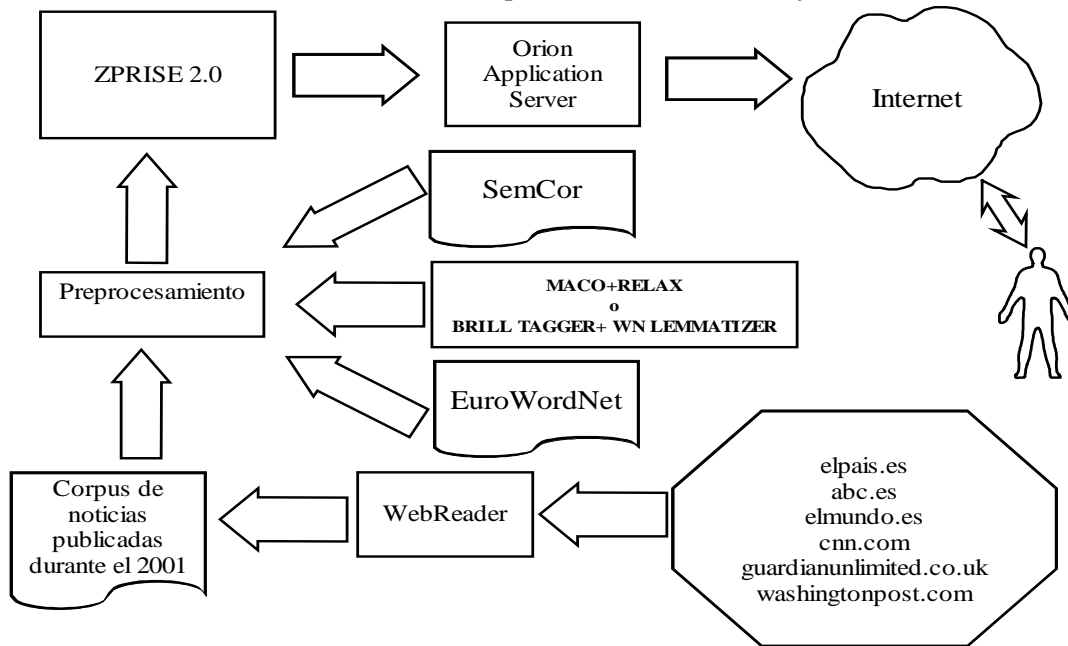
ZPRISE 2.0

Orion Application Server

Internet

SemCor

Preprocesamiento

MACO+RELAX
o
BRILL TAGGER+ WN LEMMATIZER

EuroWordNet

Corpus de noticias publicadas durante el 2001

WebReader

elpais.es
abc.es
elmundo.es
cnn.com
guardianunlimited.co.uk
washingtonpost.com